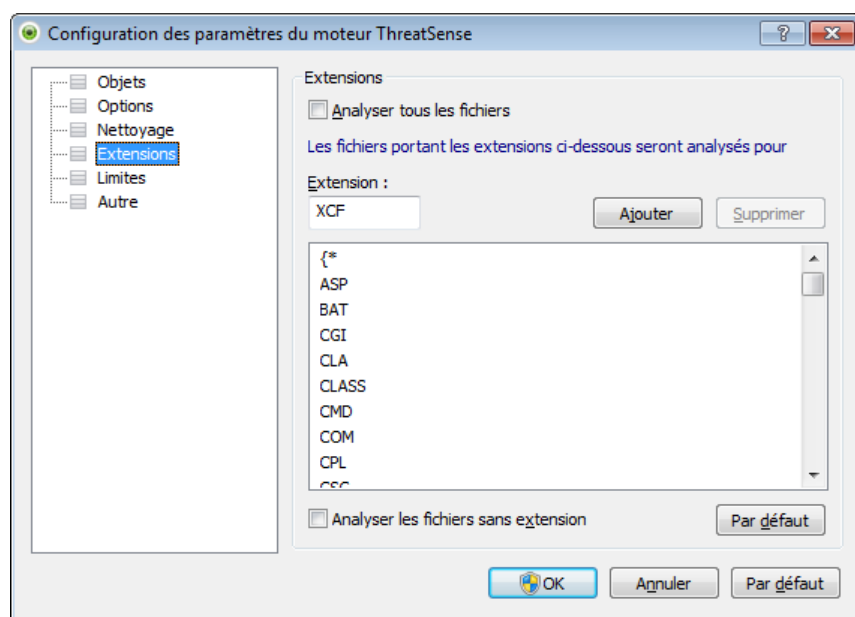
Configuration des paramètres du moteur ThreatSense

?

Objets
Options
Nettoyage
Extensions
Limites
Autre

Extensions

Analyser tous les fichiers

Les fichiers portant les extensions ci-dessous seront analysés pour

Extension :

XCF

Ajouter

Supprimer

{*
ASP
BAT
CGI
CLA
CLASS
CMD
COM
CPL
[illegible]

Analyser les fichiers sans extension

Par défaut

OK

Annuler

Par défaut